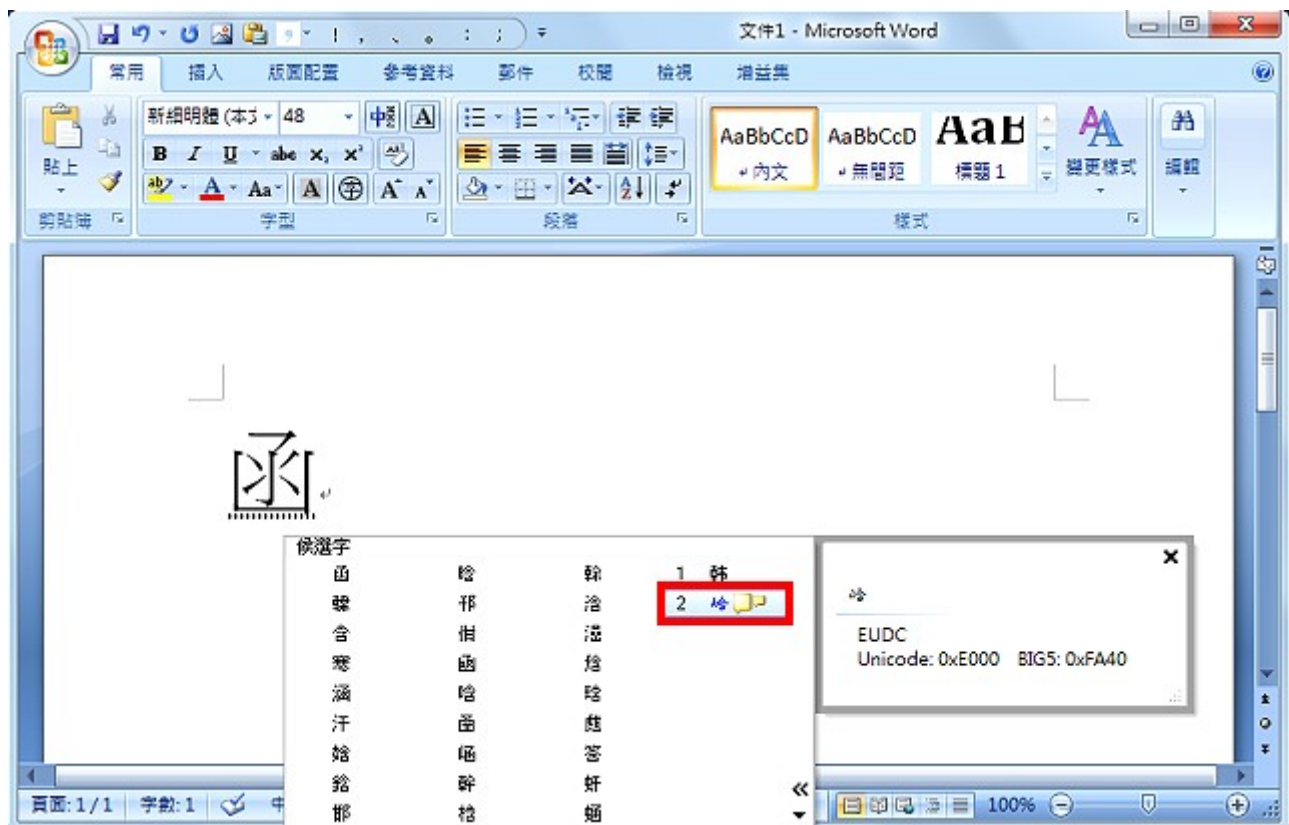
文件1 - Microsoft Word

常用 插入 版面配置 參考資料 郵件 校閱 檢視 增益集

新細明體 (本文 48

貼上

剪貼簿 字型 段落 樣式

AaBbCcD ↵內文
AaBbCcD ↵無間距
AaB 標題 1
變更樣式
編輯

函

候選字
函 晗 韐 1 韩
韟 邗 浛 2 崊
含 佄 溰
寒 圅 飸
涵 唅 晗
汗 凾 甝
蜬 碒 害
谽 龤 奸
邯 梒 蝒

崊

EUDC
Unicode: 0xE000 BIG5: 0xFA40

頁面: 1/1 字數: 1 中

100%